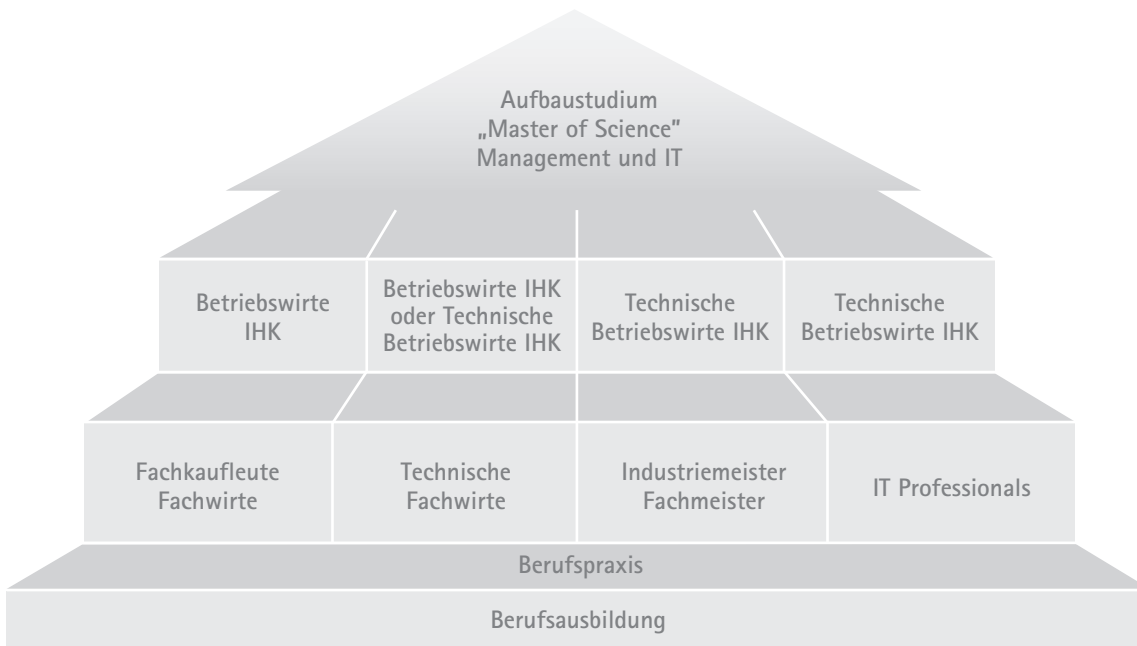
Aufbaustudium
„Master of Science"
Management und IT

Betriebswirte IHK

Betriebswirte IHK oder Technische Betriebswirte IHK

Technische Betriebswirte IHK

Technische Betriebswirte IHK

Fachkaufleute Fachwirte

Technische Fachwirte

Industriemeister Fachmeister

IT Professionals

Berufspraxis

Berufsausbildung